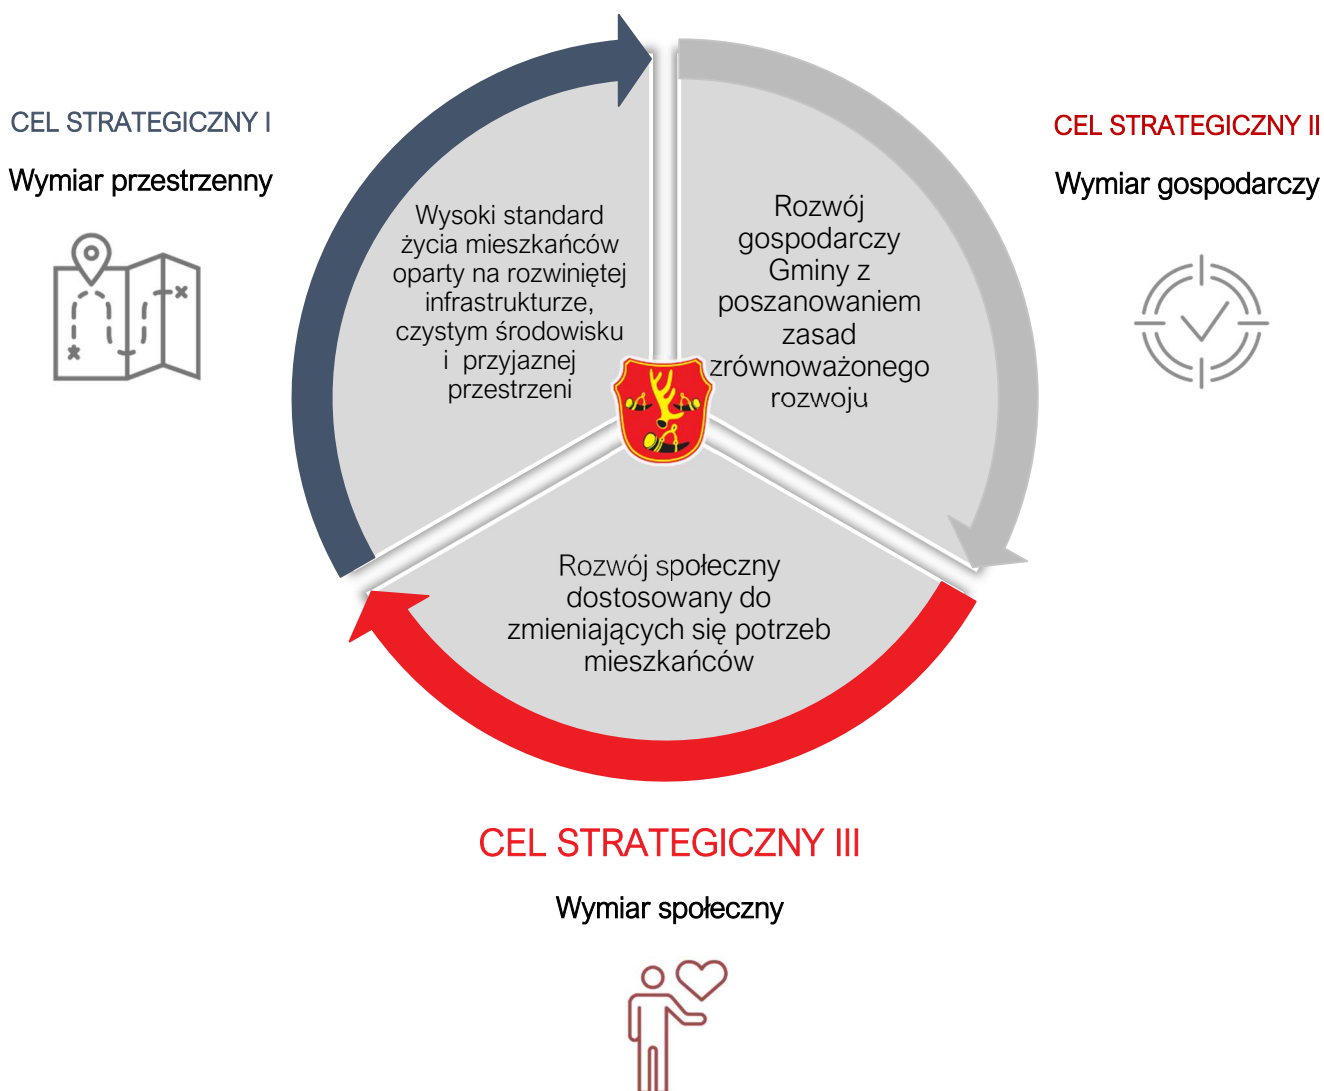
CEL STRATEGICZNY I

Wymiar przestrzenny

Wysoki standard życia mieszkańców oparty na rozwiniętej infrastrukturze, czystym środowisku i przyjaznej przestrzeni

Rozwój gospodarczy Gminy z poszanowaniem zasad zrównoważonego rozwoju

CEL STRATEGICZNY II

Wymiar gospodarczy

Rozwój społeczny dostosowany do zmieniających się potrzeb mieszkańców

CEL STRATEGICZNY III

Wymiar społeczny